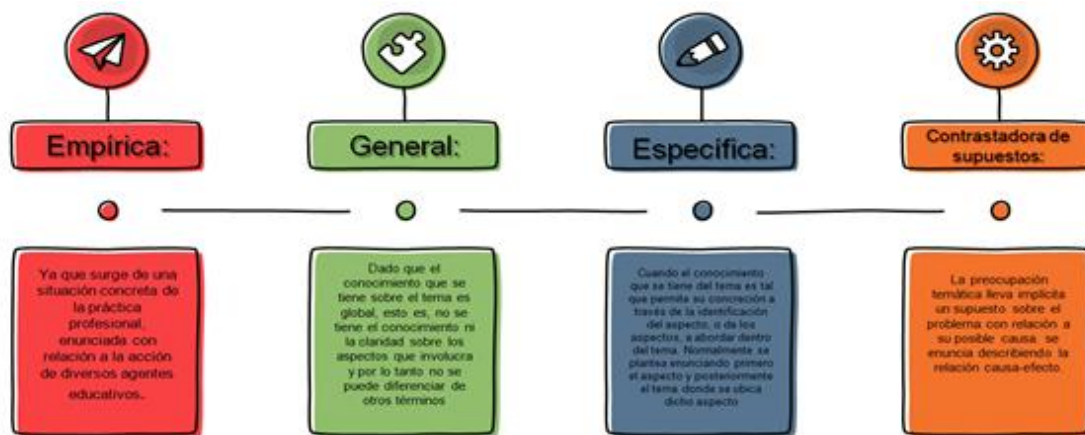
Empírica:

General:

Específica:

Contrastadora de supuestos:

Ya que surge de una situación concreta de la práctica profesional, enunciada con relación a la acción de diversos agentes educativos.

Dado que el conocimiento que se tiene sobre el tema es global, esto es, no se tiene el conocimiento ni la claridad sobre los aspectos que involucra y por lo tanto no se puede diferenciar de otros términos

Cuando el conocimiento que se tiene del tema es tal que permite su concreción a través de la identificación del aspecto, o de los aspectos, a abordar dentro del tema. Normalmente se plantea enunciando primero el aspecto y posteriormente el tema donde se ubica dicho aspecto

La preocupación temática lleva implícita un supuesto sobre el problema con relación a su posible causa se enuncia describiendo la relación causa-efecto.